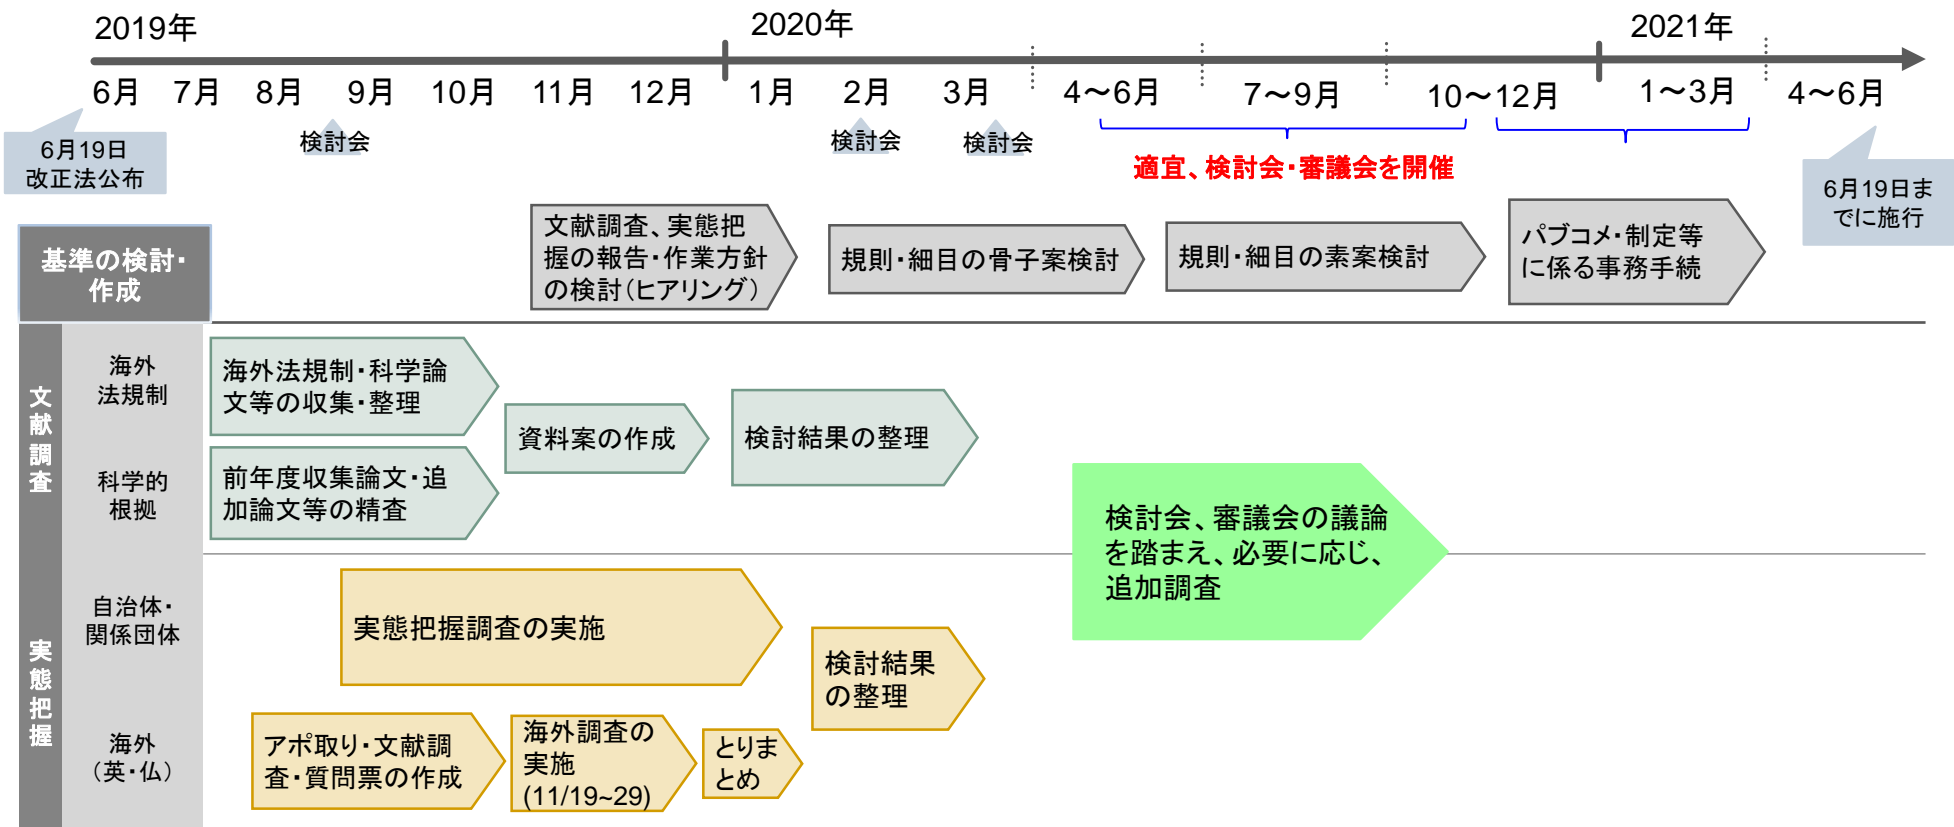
2019年

2020年

2021年

6月 7月 8月 9月 10月 11月 12月 1月 2月 3月 4～6月 7～9月 10～12月 1～3月 4～6月

6月19日
改正法公布

検討会

検討会

検討会

適宜、検討会・審議会を開催

6月19日までに施行

基準の検討・作成

文献調査、実態把握の報告・作業方針の検討（ヒアリング）

規則・細目の骨子案検討

規則・細目の素案検討

パブコメ・制定等に係る事務手続

文献調査

海外法規制

海外法規制・科学論文等の収集・整理

資料案の作成

検討結果の整理

科学的根拠

前年度収集論文・追加論文等の精査

検討会、審議会の議論を踏まえ、必要に応じ、追加調査

実態把握

自治体・関係団体

実態把握調査の実施

検討結果の整理

海外（英・仏）

アポ取り・文献調査・質問票の作成

海外調査の実施(11/19~29)

とりまとめ